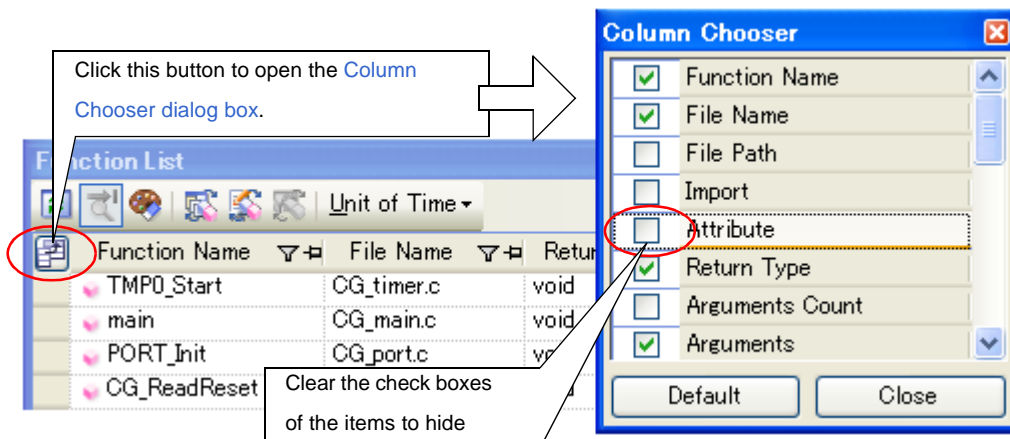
Click this button to open the Column Chooser dialog box.

Function List

Unit of Time

| Function Name | File Name | Retur |
|---|---|---|
| TMP0_Start | CG_timer.c | void |
| main | CG_main.c | void |
| PORT_Init | CG_port.c | vo |
| CG_ReadReset | | |

Clear the check boxes of the items to hide

Column Chooser

Function Name
File Name
File Path
Import
Attribute
Return Type
Arguments Count
Arguments

Default
Close